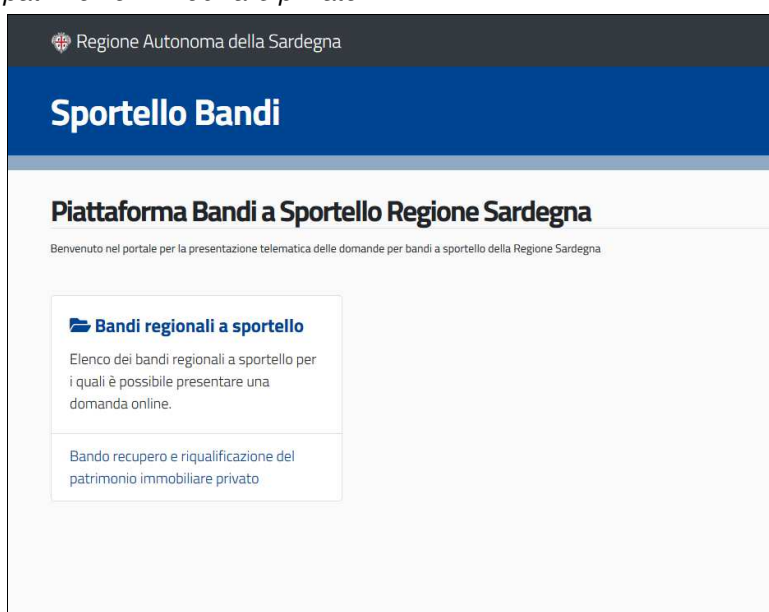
Regione Autonoma della Sardegna

Sportello Bandi

Piattaforma Bandi a Sportello Regione Sardegna

Benvenuto nel portale per la presentazione telematica delle domande per bandi a sportello della Regione Sardegna

Bandi regionali a sportello

Elenco dei bandi regionali a sportello per i quali è possibile presentare una domanda online.

Bando recupero e riqualificazione del patrimonio immobiliare privato